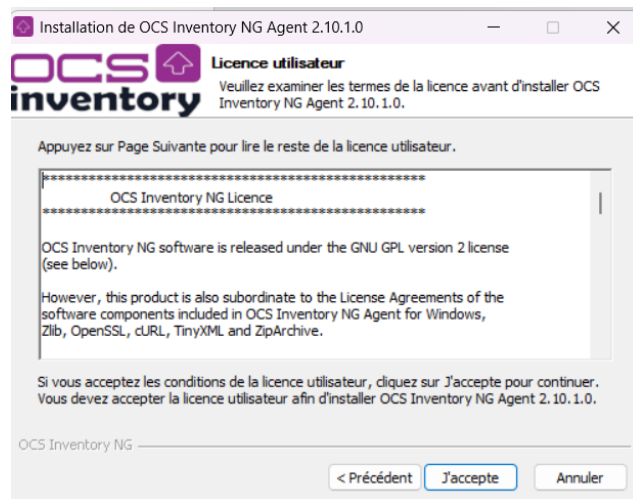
Installation de OCS Inventory NG Agent 2.10.1.0

OCS inventory

Licence utilisateur

Veuillez examiner les termes de la licence avant d'installer OCS Inventory NG Agent 2.10.1.0.

Appuyez sur Page Suivante pour lire le reste de la licence utilisateur.

****************************************************
OCS Inventory NG Licence
****************************************************

OCS Inventory NG software is released under the GNU GPL version 2 license (see below).

However, this product is also subordinate to the License Agreements of the software components included in OCS Inventory NG Agent for Windows, Zlib, OpenSSL, cURL, TinyXML and ZipArchive.

Si vous acceptez les conditions de la licence utilisateur, cliquez sur J'accepte pour continuer. Vous devez accepter la licence utilisateur afin d'installer OCS Inventory NG Agent 2.10.1.0.

OCS Inventory NG

< Précédent J'accepte Annuler